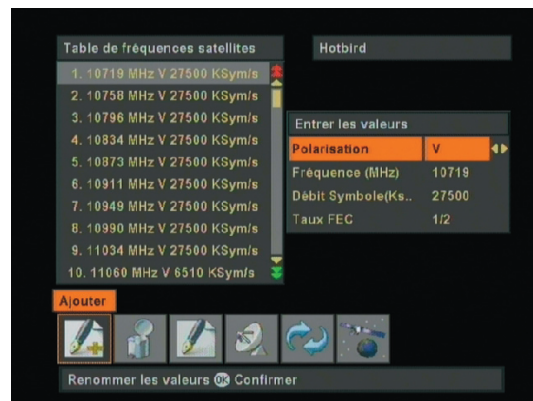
Table de fréquences satellites

Hotbird

1. 10719 MHz V 27500 KSym/s
2. 10758 MHz V 27500 KSym/s
3. 10796 MHz V 27500 KSym/s
4. 10834 MHz V 27500 KSym/s
5. 10873 MHz V 27500 KSym/s
6. 10911 MHz V 27500 KSym/s
7. 10949 MHz V 27500 KSym/s
8. 10990 MHz V 27500 KSym/s
9. 11034 MHz V 27500 KSym/s
10. 11060 MHz V 6510 KSym/s

Entrer les valeurs

| Polarisation | V |
|---|---|
| Fréquence (MHz) | 10719 |
| Débit Symbole(Ks.. | 27500 |
| Taux FEC | 1/2 |

Ajouter

Renommer les valeurs OK Confirmer